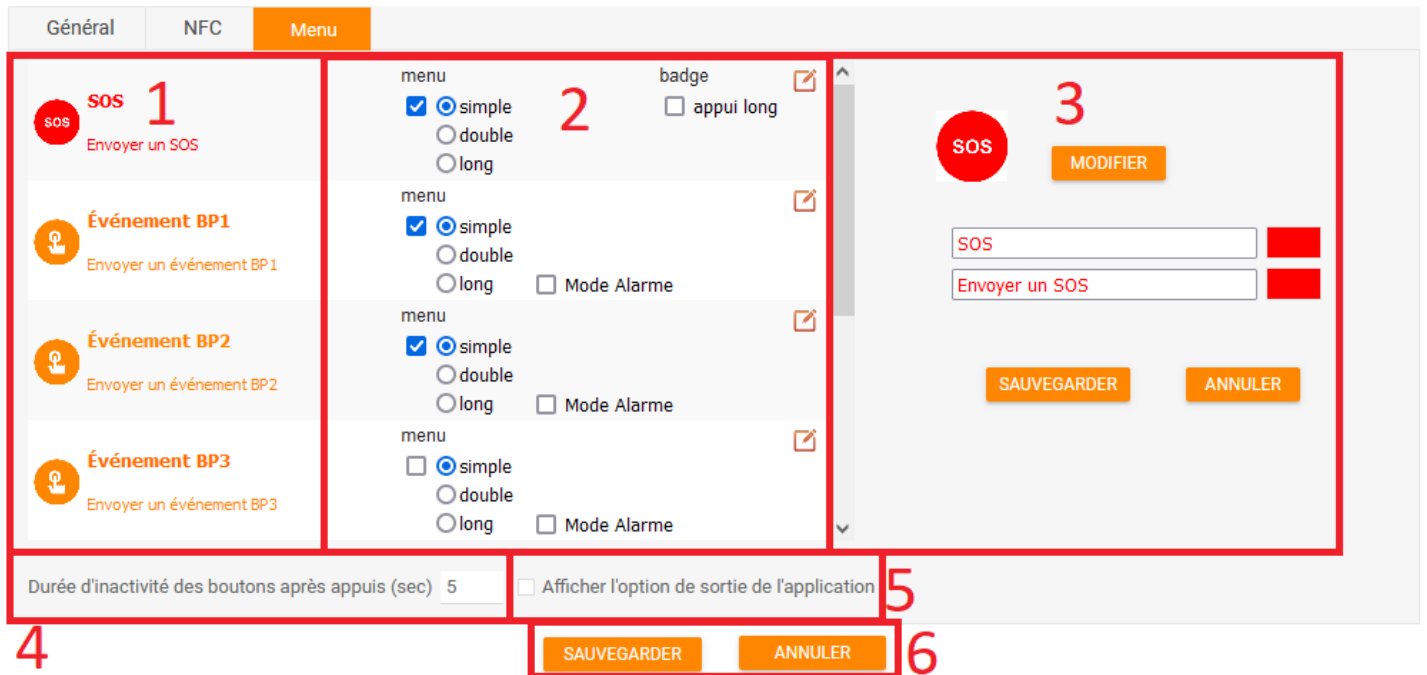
Général NFC Menu

1

SOS
SOS
Envoyer un SOS

Événement BP1
Envoyer un événement BP1

Événement BP2
Envoyer un événement BP2

Événement BP3
Envoyer un événement BP3

2

menu
simple
double
long
badge
appui long

menu
simple
double
long
Mode Alarme

menu
simple
double
long
Mode Alarme

menu
simple
double
long
Mode Alarme

3

SOS
MODIFIER

SOS
Envoyer un SOS

SAUVEGARDER ANNULER

Durée d'inactivité des boutons après appuis (sec) 5

4

Afficher l'option de sortie de l'application

5

SAUVEGARDER ANNULER

6